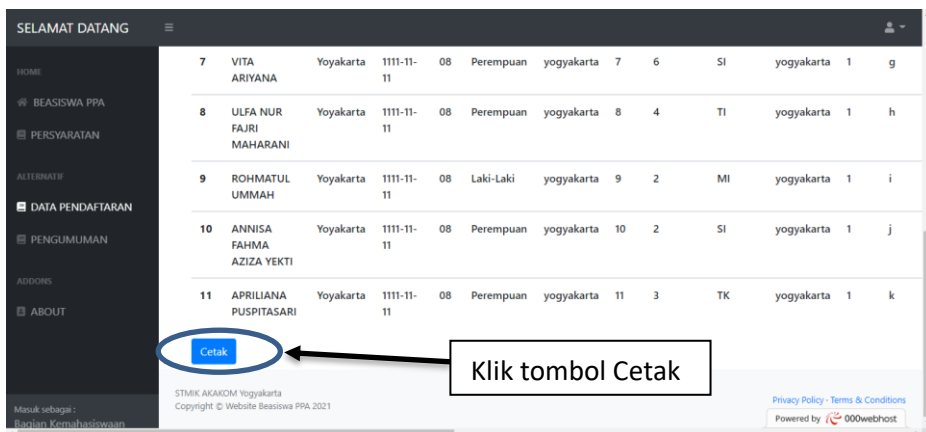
SELAMAT DATANG ≡

HOME
BEASISWA PPA
PERSYARATAN
ALTERNATIF
DATA PENDAFTARAN
PENGUMUMAN
ADDONS
ABOUT

Masuk sebagai :
Bagian Kemahasiswaan

| 7 | VITA ARIYANA | Yoyakarta | 1111-11-11 | 08 | Perempuan | yogyakarta | 7 | 6 | SI | yogyakarta | 1 | g |
| 8 | ULFA NUR FAJRI MAHARANI | Yoyakarta | 1111-11-11 | 08 | Perempuan | yogyakarta | 8 | 4 | TI | yogyakarta | 1 | h |
| 9 | ROHMATUL UMMAH | Yoyakarta | 1111-11-11 | 08 | Laki-Laki | yogyakarta | 9 | 2 | MI | yogyakarta | 1 | i |
| 10 | ANNISA FAHMA AZIZA YEKTI | Yoyakarta | 1111-11-11 | 08 | Perempuan | yogyakarta | 10 | 2 | SI | yogyakarta | 1 | j |
| 11 | APRILIANA PUSPITASARI | Yoyakarta | 1111-11-11 | 08 | Perempuan | yogyakarta | 11 | 3 | TK | yogyakarta | 1 | k |

Cetak

Klik tombol Cetak

STMIK AKAKOM Yogyakarta
Copyright © Website Beasiswa PPA 2021

Privacy Policy - Terms & Conditions
Powered by 000webhost